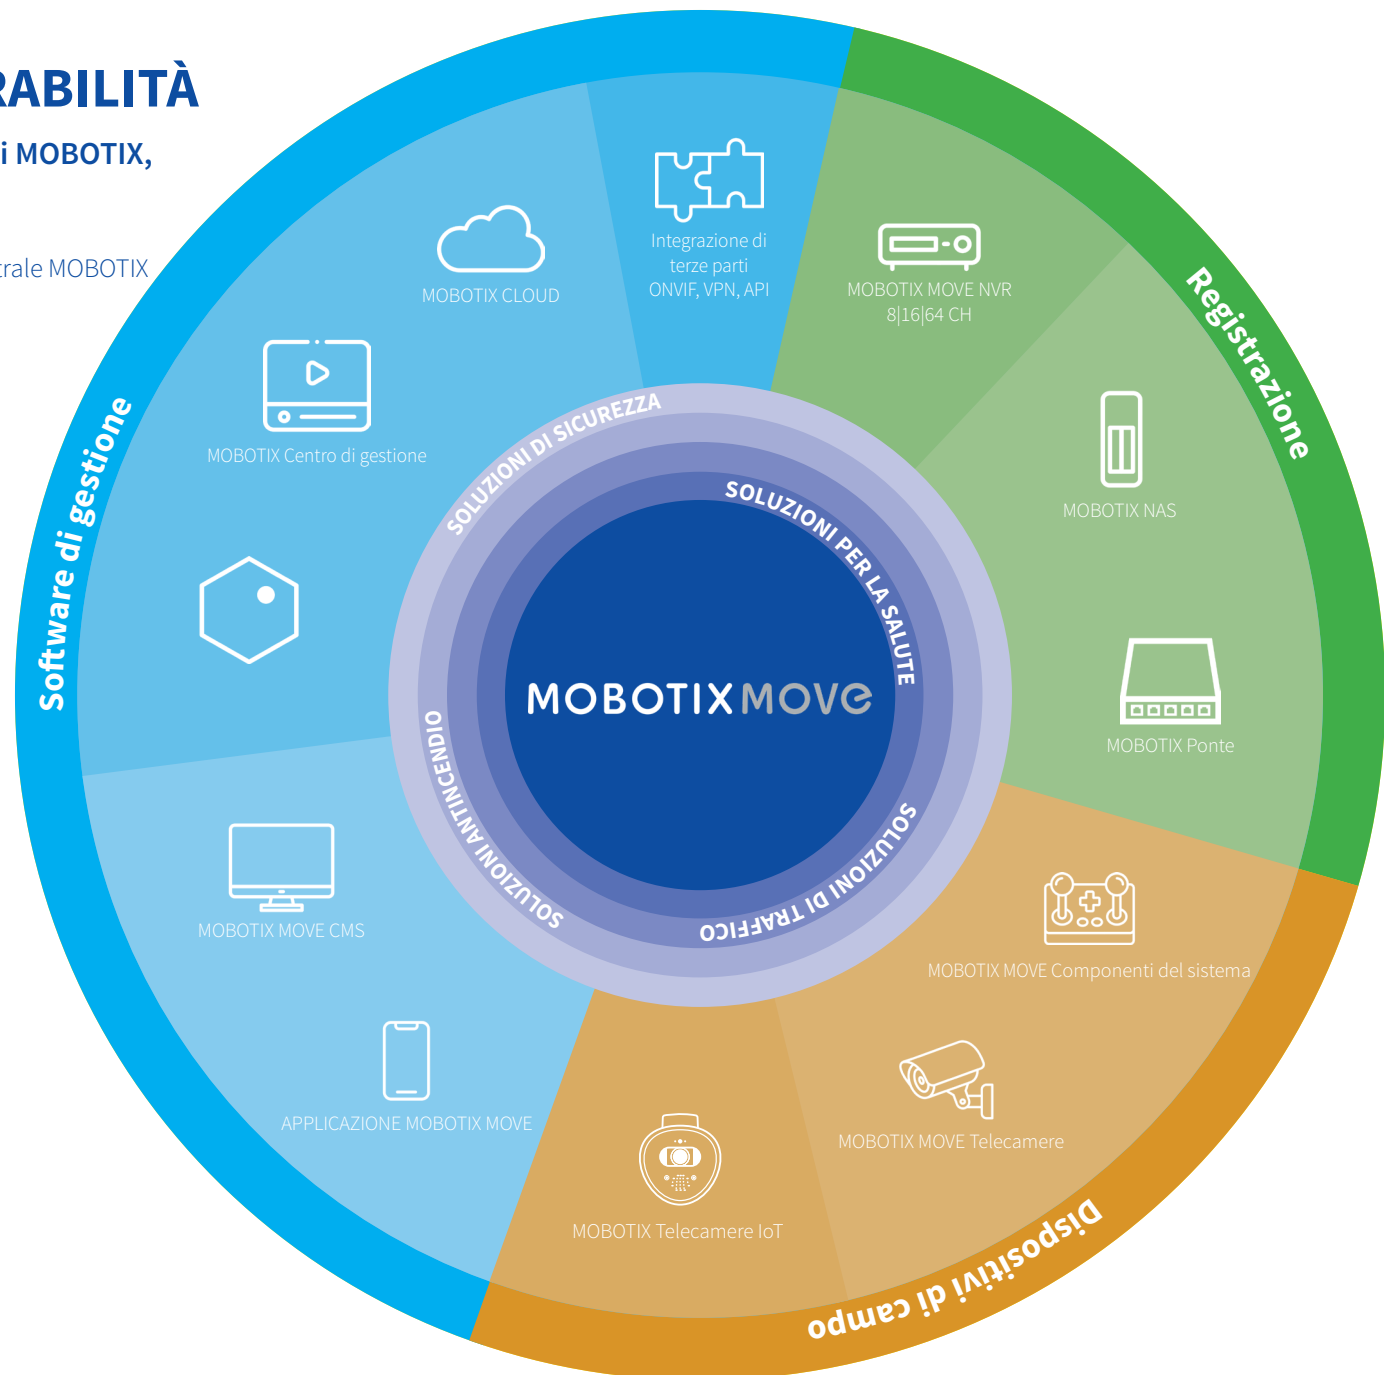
RABILITÀ

i MOBOTIX,

trale MOBOTIX

Software di gestione

MOBOTIX CLOUD

Integrazione di terze parti ONVIF, VPN, API

MOBOTIX MOVE NVR 8|16|64 CH

Registrazione

MOBOTIX Centro di gestione

MOBOTIX NAS

SOLUZIONI DI SICUREZZA

SOLUZIONI PER LA SALUTE

MOBOTIX MOVE

MOBOTIX Ponte

SOLUZIONI ANTINCENDIO

SOLUZIONI DI TRAFFICO

MOBOTIX MOVE CMS

MOBOTIX MOVE Componenti del sistema

APPLICAZIONE MOBOTIX MOVE

MOBOTIX MOVE Telecamere

MOBOTIX Telecamere IoT

Dispositivi di campo